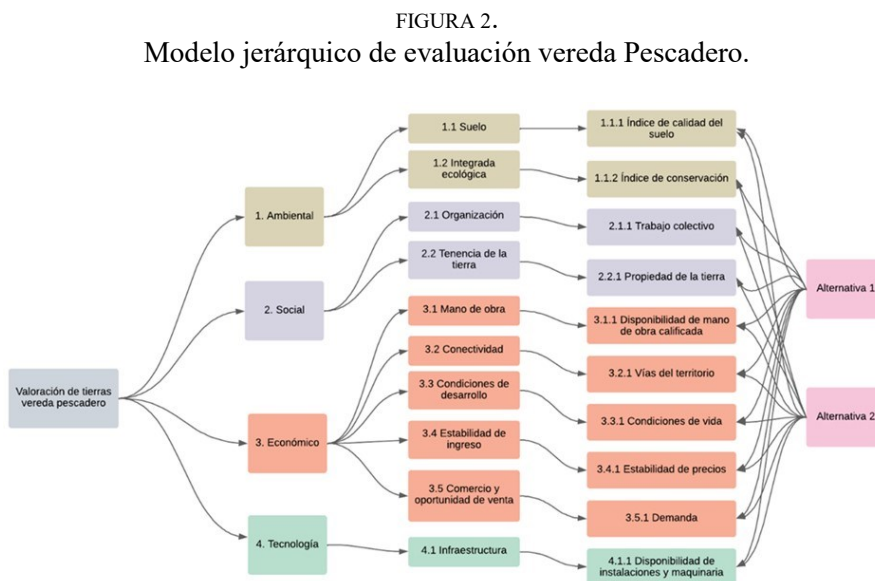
FIGURA 2.
Modelo jerárquico de evaluación vereda Pescadero.

Valoración de tierras vereda pescadero

1. Ambiental

2. Social

3. Económico

4. Tecnología

1.1 Suelo

1.2 Integrada ecológica

2.1 Organización

2.2 Tenencia de la tierra

3.1 Mano de obra

3.2 Conectividad

3.3 Condiciones de desarrollo

3.4 Estabilidad de ingreso

3.5 Comercio y oportunidad de venta

4.1 Infraestructura

1.1.1 Índice de calidad del suelo

1.1.2 Índice de conservación

2.1.1 Trabajo colectivo

2.2.1 Propiedad de la tierra

3.1.1 Disponibilidad de mano de obra calificada

3.2.1 Vías del territorio

3.3.1 Condiciones de vida

3.4.1 Estabilidad de precios

3.5.1 Demanda

4.1.1 Disponibilidad de instalaciones y maquinaria

Alternativa 1

Alternativa 2